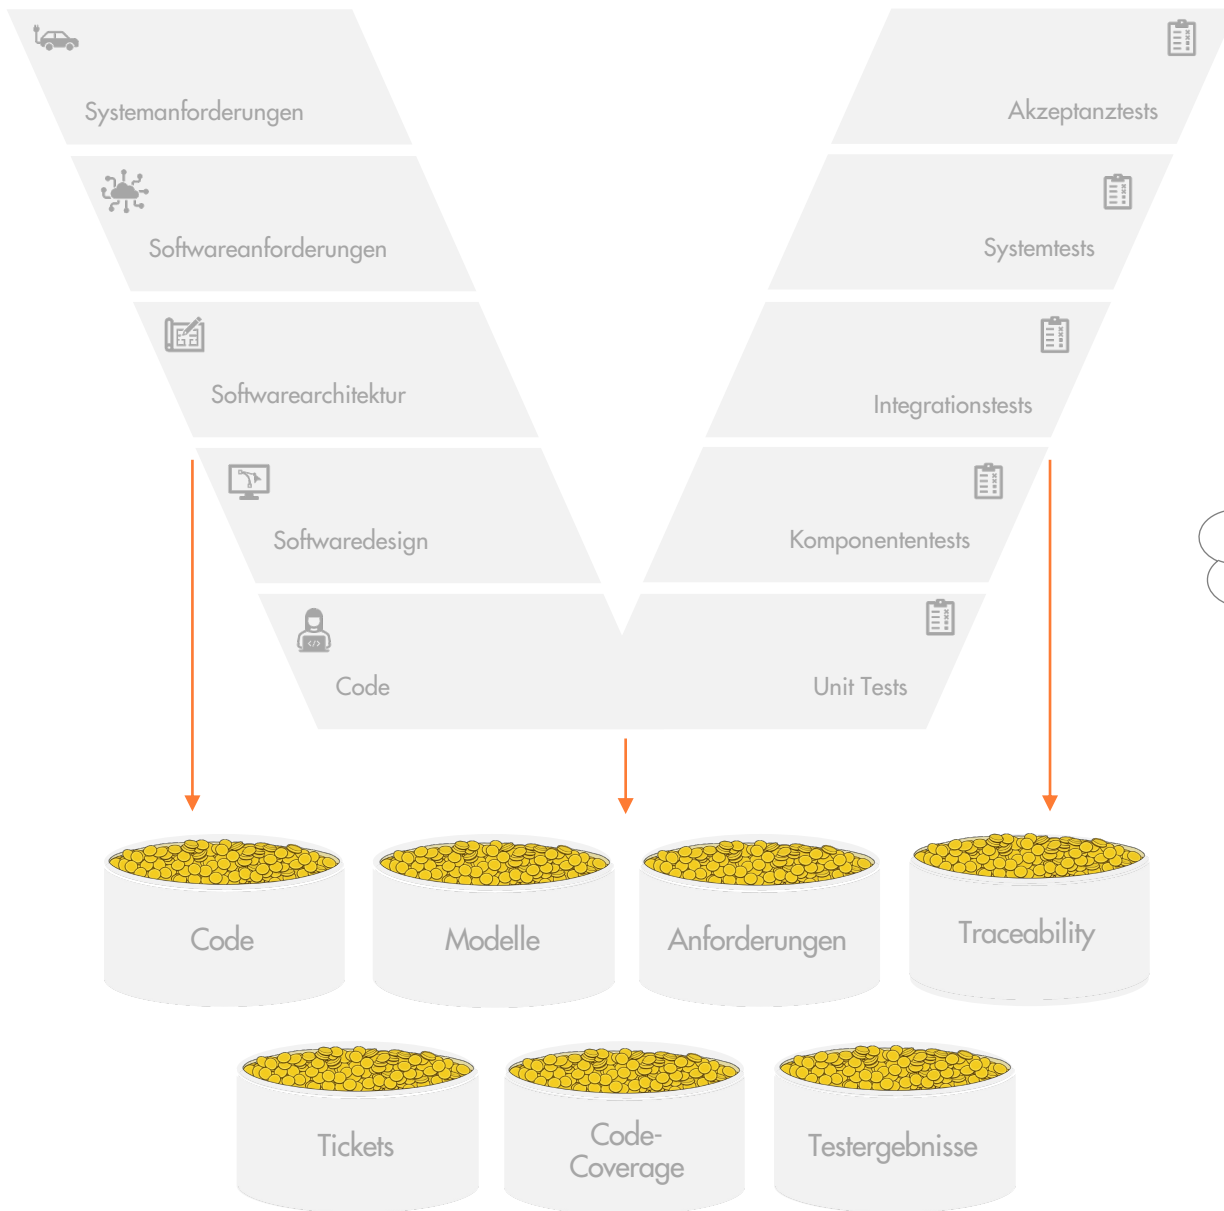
Systemanforderungen

Akzeptanztests

Softwareanforderungen

Systemtests

Softwarearchitektur

Integrationstests

Softwaredesign

Komponententests

Code

Unit Tests

Code

Modelle

Anforderungen

Traceability

Tickets

Code-Coverage

Testergebnisse